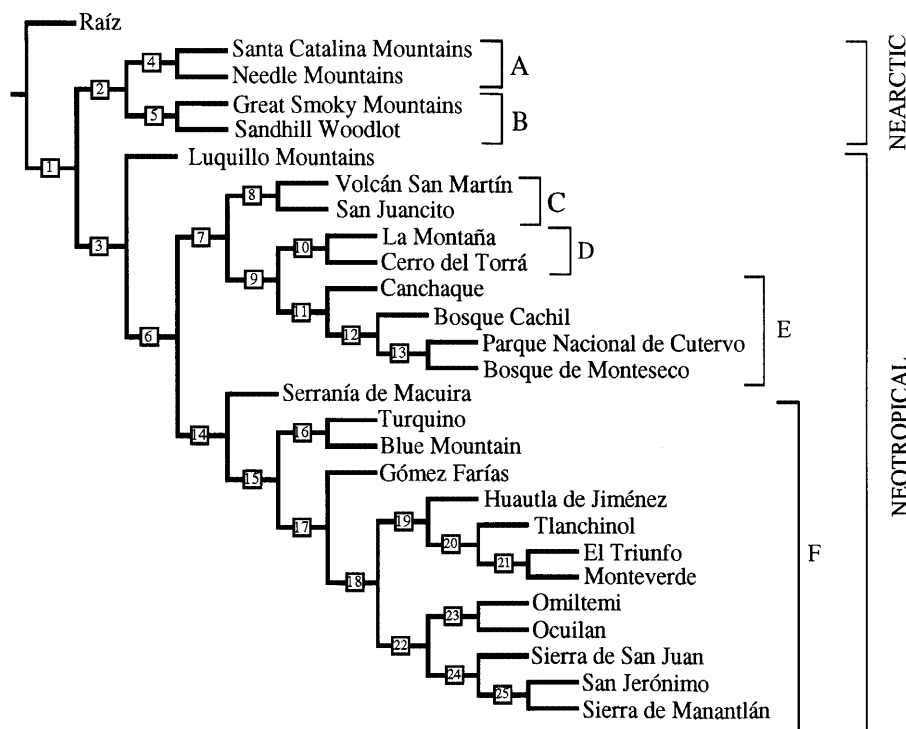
Raíz
1
2
4
Santa Catalina Mountains
Needle Mountains
A
5
Great Smoky Mountains
Sandhill Woodlot
B
NEARCTIC
3
Luquillo Mountains
7
8
Volcán San Martín
San Juancito
C
9
10
La Montaña
Cerro del Torrá
D
11
Canchaque
12
Bosque Cachil
13
Parque Nacional de Cutervo
Bosque de Monteseco
E
6
NEOTROPICAL
14
Serranía de Macuira
15
16
Turquino
Blue Mountain
17
Gómez Farías
18
19
Huautla de Jiménez
20
Tlanchinol
21
El Triunfo
Monteverde
F
22
23
Omiltemi
Ocuilan
24
Sierra de San Juan
25
San Jerónimo
Sierra de Manantlán